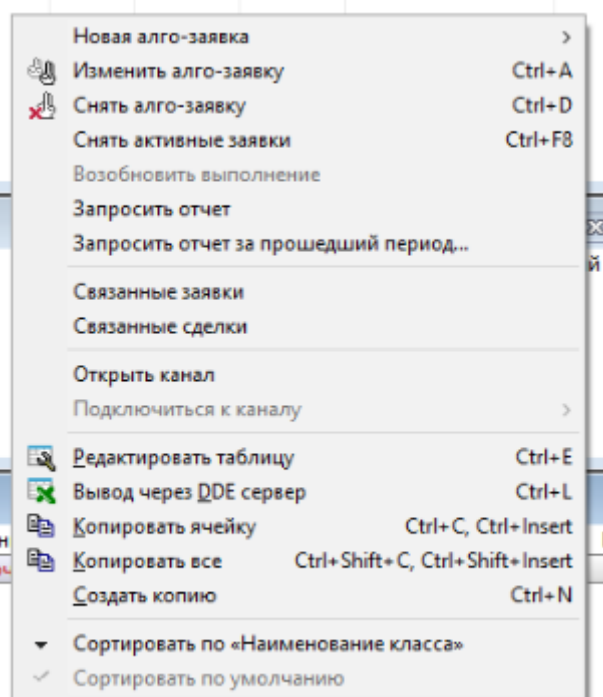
Новая алго-заявка >
Изменить алго-заявку Ctrl+A
Снять алго-заявку Ctrl+D
Снять активные заявки Ctrl+F8
Возобновить выполнение
Запросить отчет
Запросить отчет за прошедший период...

Связанные заявки
Связанные сделки

Открыть канал
Подключиться к каналу >

Редактировать таблицу Ctrl+E
Вывод через DDE сервер Ctrl+L
Копировать ячейку Ctrl+C, Ctrl+Insert
Копировать все Ctrl+Shift+C, Ctrl+Shift+Insert
Создать копию Ctrl+N

Сортировать по «Наименование класса»
Сортировать по умолчанию